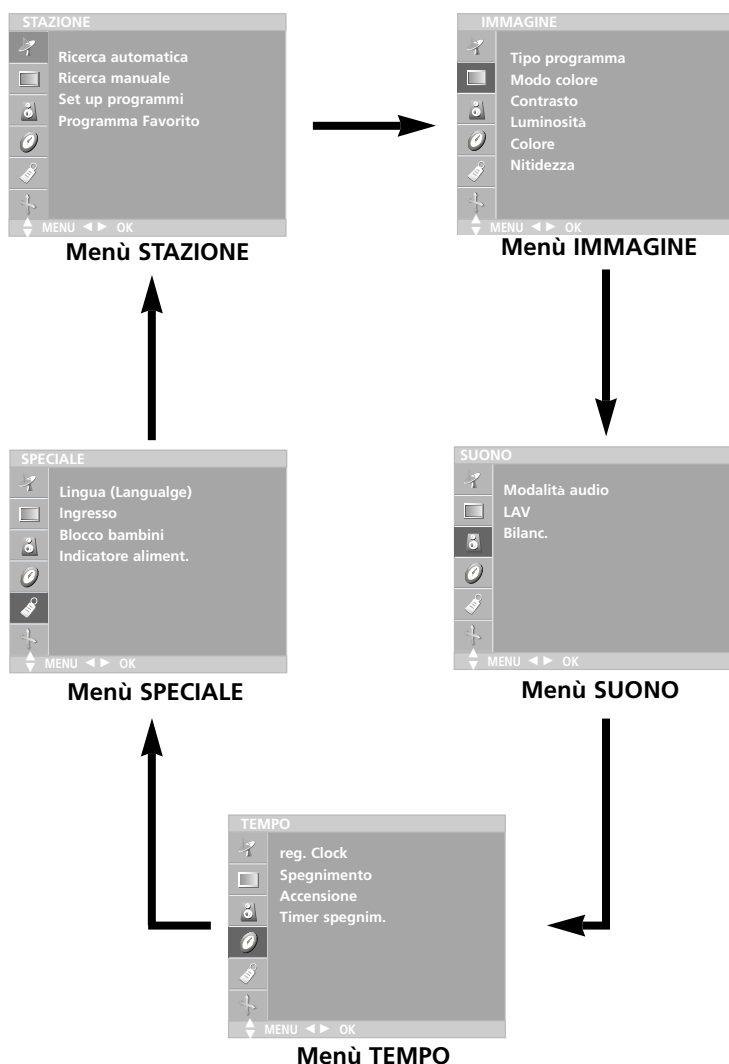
STAZIONE
Ricerca automatica
Ricerca manuale
Set up programmi
Programma Favorito
MENU ◄► OK
Menù STAZIONE

IMMAGINE
Tipo programma
Modo colore
Contrasto
Luminosità
Colore
Nitidezza
MENU ◄► OK
Menù IMMAGINE

SPECIALE
Lingua (Langualge)
Ingresso
Blocco bambini
Indicatore aliment.
MENU ◄► OK
Menù SPECIALE

SUONO
Modalità audio
LAV
Bilanc.
MENU ◄► OK
Menù SUONO

TEMPO
reg. Clock
Spegnimento
Accensione
Timer spegnim.
MENU ◄► OK
Menù TEMPO